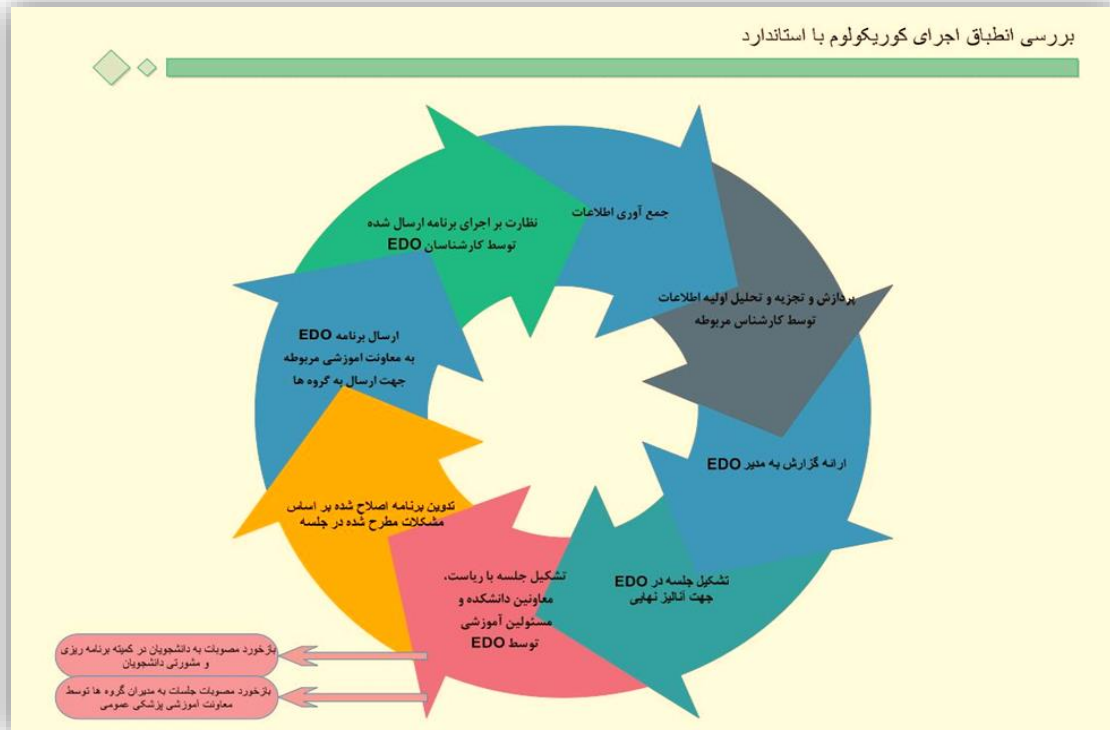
بررسی انطباق اجرای کوریکولوم با استاندارد

جمع آوری اطلاعات

پردازش و تجزیه و تحلیل اولیه اطلاعات توسط کارشناس مربوطه

ارائه گزارش به مدیر EDO

تشکیل جلسه در EDO جهت آنالیز نهایی

تشکیل جلسه با ریاست، معاونین دانشکده و مسئولین آموزشی EDO توسط

تدوین برنامه اصلاح شده بر اسس مشکلات مطرح شده در جلسه

ارسال برنامه EDO به معاونت اموزشی مربوطه جهت ارسال به گروه ها

نظارت بر اجرای برنامه ارسال شده توسط کارشناسان EDO

بازخورد مصوبات به دانشجویان در کمیته برنامه ریزی و مشورتی دانشجویان

بازخورد مصوبات جلسات به مدیران گروه ها توسط معاونت آموزشی پزشکی عمومی